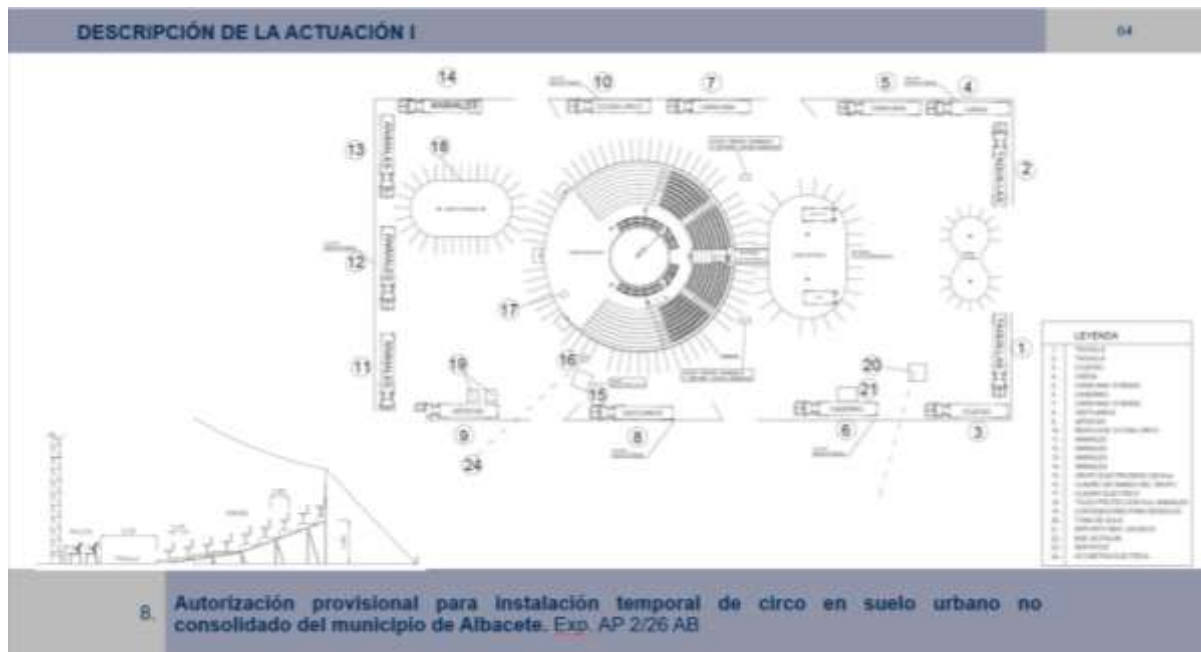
DESCRIPCIÓN DE LA ACTUACIÓN I

04

14
10
7
5
4
13
18
2
12
17
1
11
19
16
20
21
15
9
8
6
3
24

ANIMALES

LEYENDA

8. Autorización provisional para instalación temporal de circo en suelo urbano no consolidado del municipio de Albacete. Exp. AP 2/26 AB